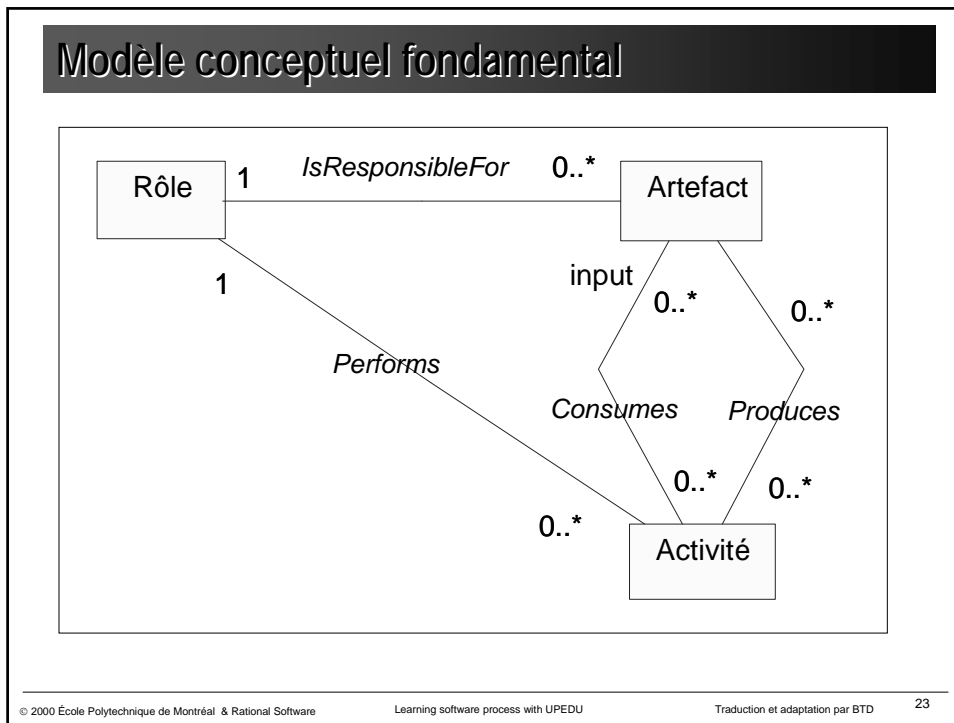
Modèle conceptuel fondamental

Rôle

1

IsResponsibleFor

0..*

Artefact

1

input

0..*

0..*

Performs

Consumes

Produces

0..*

0..*

0..*

Activité

© 2000 École Polytechnique de Montréal & Rational Software

Learning software process with UPEDU

Traduction et adaptation par BTD

23